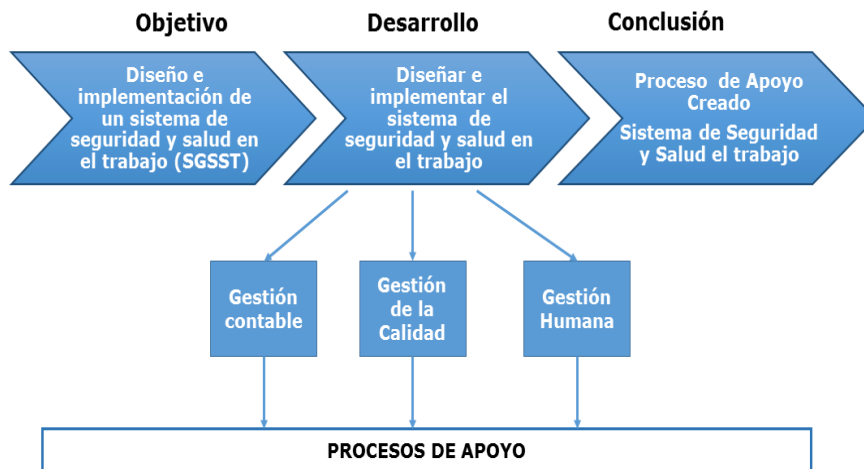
Objetivo

Desarrollo

Conclusión

Diseño e implementación de un sistema de seguridad y salud en el trabajo (SGSST)

Diseñar e implementar el sistema de seguridad y salud en el trabajo

Proceso de Apoyo Creado

Sistema de Seguridad y Salud el trabajo

Gestión contable

Gestión de la Calidad

Gestión Humana

PROCESOS DE APOYO